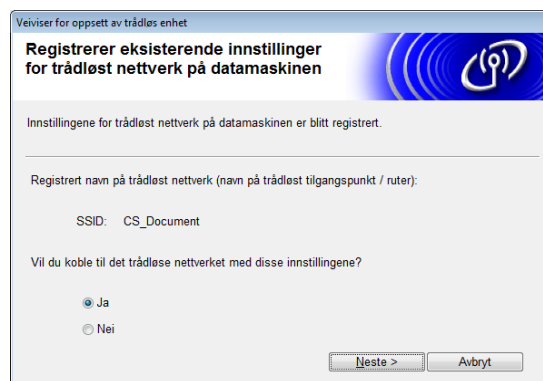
Veiviser for oppsett av trådløs enhet

Registrerer eksisterende innstillinger for trådløst nettverk på datamaskinen

Innstillingene for trådløst nettverk på datamaskinen er blitt registrert.

Registrert navn på trådløst nettverk (navn på trådløst tilgangspunkt / ruter):

SSID: CS_Document

Vil du koble til det trådløse nettverket med disse innstillingene?

Ja

Nei

Neste >

Avbryt